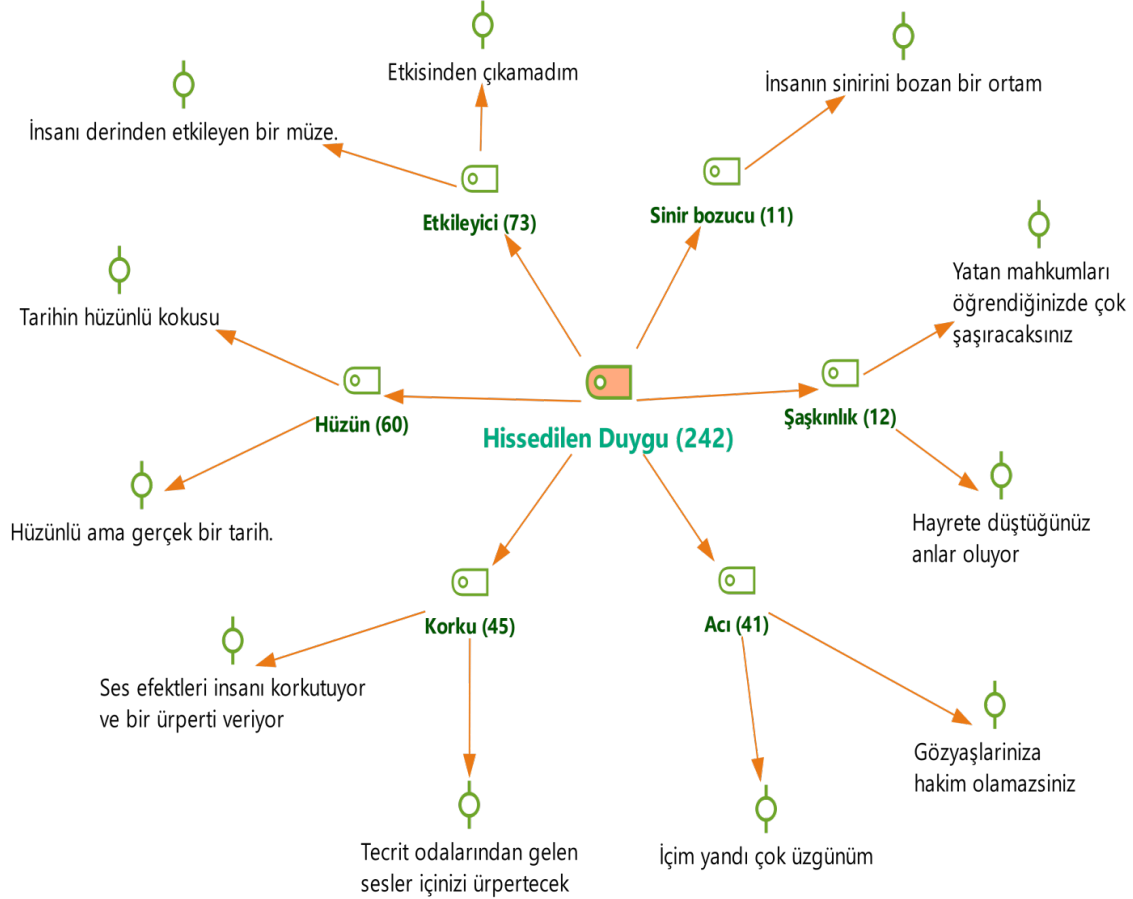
Etkisinden çıkamadım

İnsanı derinden etkileyen bir müze.

İnsanın sinirini bozan bir ortam

Etkileyici (73)

Sinir bozucu (11)

Tarihin hüzünlü kokusu

Yatan mahkumları öğrendiğinizde çok şaşıracaksınız

Hüzün (60)

Hissedilen Duygu (242)

Şaşkınlık (12)

Hüzünlü ama gerçek bir tarih.

Hayrete düştüğünüz anlar oluyor

Korku (45)

Acı (41)

Ses efektleri insanı korkutuyor ve bir ürperti veriyor

Gözyaşlariniza hakim olamazsiniz

Tecrit odalarından gelen sesler içinizi ürpertecek

İçim yandı çok üzgünüm